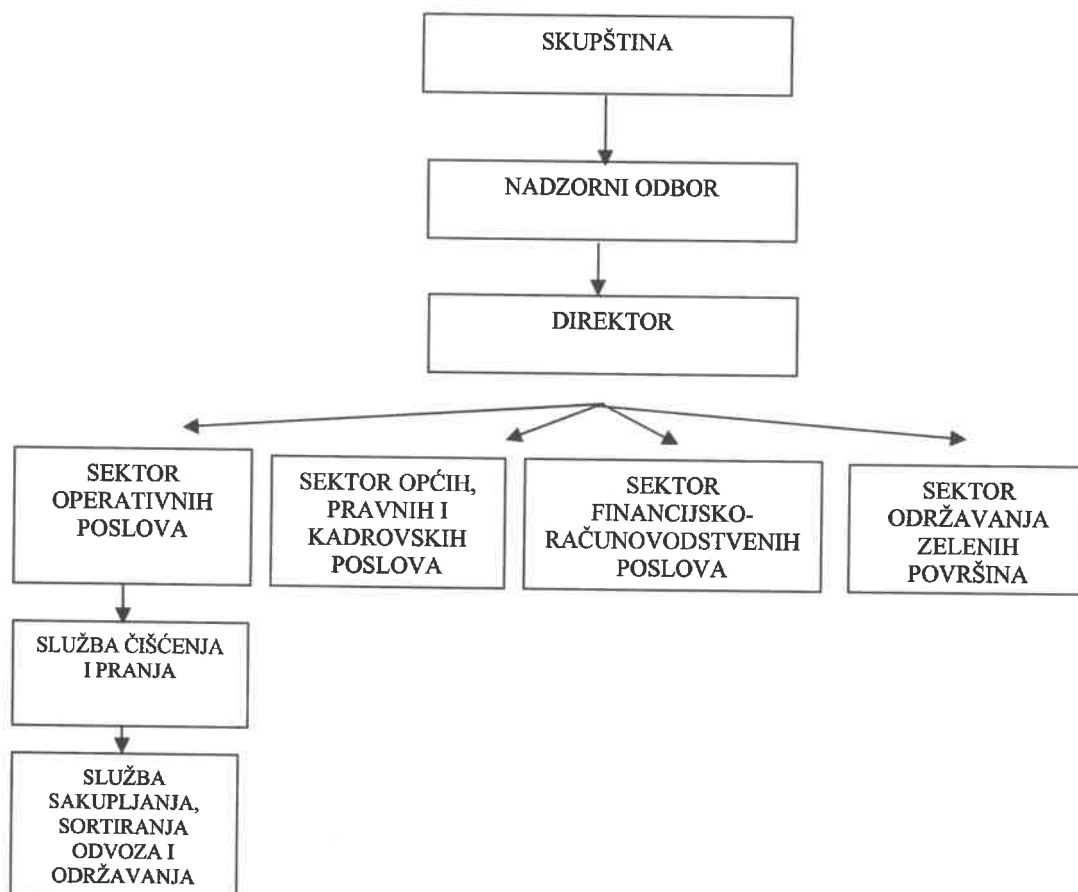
SKUPŠTINA

NADZORNI ODBOR

DIREKTOR

SEKTOR OPERATIVNIH POSLOVA

SEKTOR OPĆIH, PRAVNIH I KADROVSKIH POSLOVA

SEKTOR FINANCIJSKO-RAČUNOVODSTVENIH POSLOVA

SEKTOR ODRŽAVANJA ZELENIH POVRŠINA

SLUŽBA ČIŠĆENJA I PRANJA

SLUŽBA SAKUPLJANJA, SORTIRANJA ODVOZA I ODRŽAVANJA